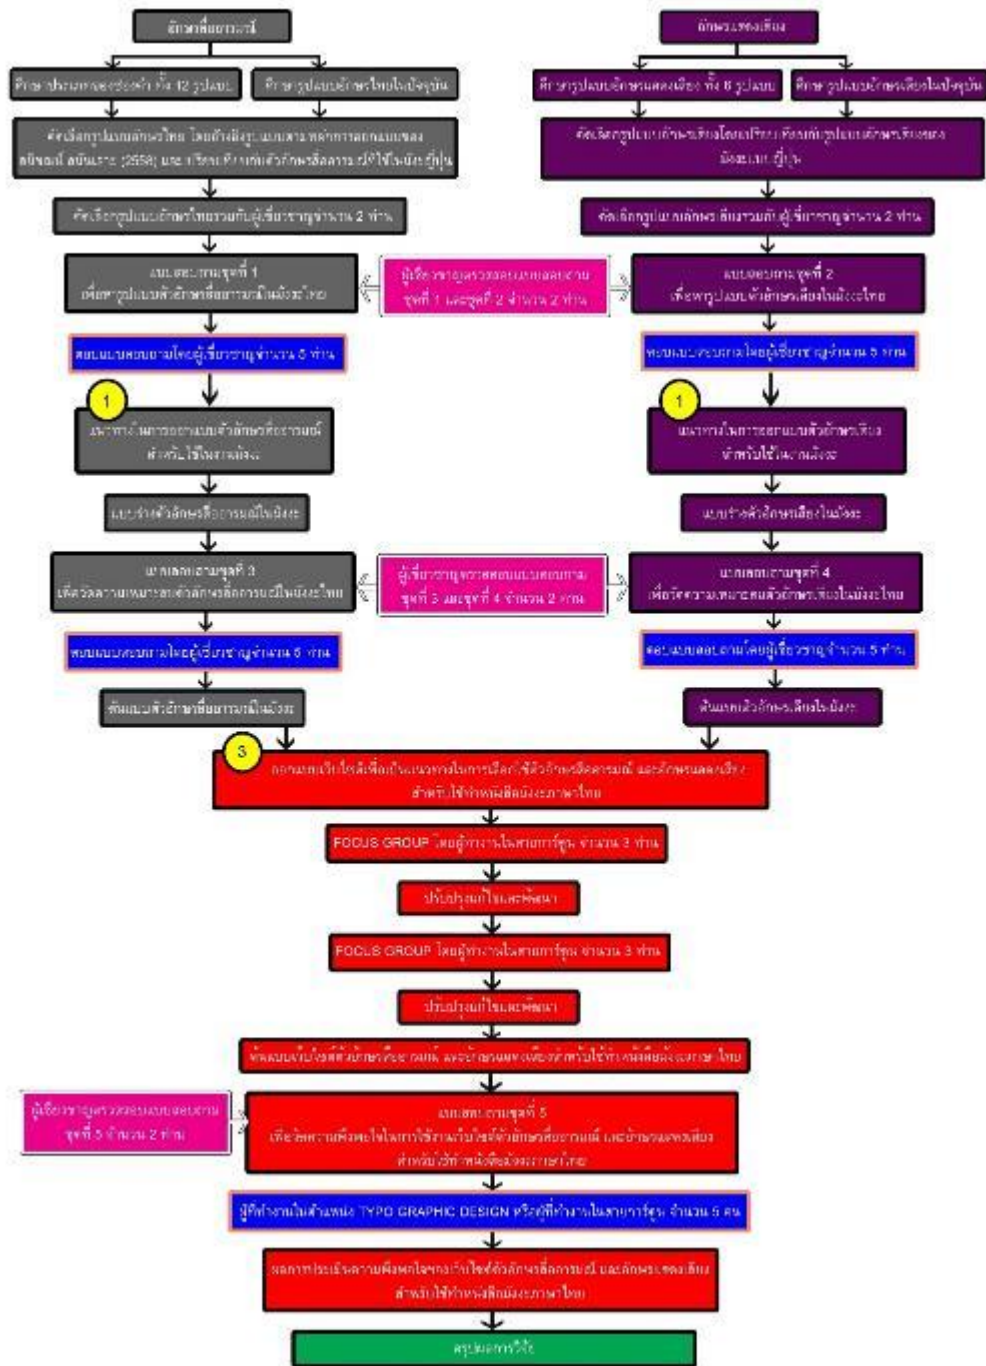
ตัวอักษรอารมณ์

อักษรแทนเสียง

ศึกษารูปแบบตัวอักษรไทย ทั้ง 12 รูปแบบ

ศึกษารูปแบบอักษรไทยในปัจจุบัน

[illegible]

แบบสอบถามชุดที่ 1 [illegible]

ผู้เชี่ยวชาญตรวจสอบแบบสอบถาม ชุดที่ 1 และชุดที่ 2 จำนวน 2 ท่าน

ตอบแบบสอบถามโดยผู้เชี่ยวชาญจำนวน 5 ท่าน

1

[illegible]

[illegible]

แบบสอบถามชุดที่ 3 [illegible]

ผู้เชี่ยวชาญตรวจสอบแบบสอบถาม ชุดที่ 3 และชุดที่ 4 จำนวน 2 ท่าน

ตอบแบบสอบถามโดยผู้เชี่ยวชาญจำนวน 5 ท่าน

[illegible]

ศึกษารูปแบบอักษรแทนเสียง ทั้ง 6 รูปแบบ

ศึกษารูปแบบอักษรเสียงในปัจจุบัน

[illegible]

คัดเลือกรูปแบบอักษรเสียงร่วมกับผู้เชี่ยวชาญจำนวน 2 ท่าน

แบบสอบถามชุดที่ 2 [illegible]

ตอบแบบสอบถามโดยผู้เชี่ยวชาญจำนวน 5 ท่าน

1

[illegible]

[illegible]

แบบสอบถามชุดที่ 4 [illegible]

ตอบแบบสอบถามโดยผู้เชี่ยวชาญจำนวน 5 ท่าน

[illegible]

3

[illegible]

FOCUS GROUP โดยผู้ทำงานในสายการ์ตูน จำนวน 3 ท่าน

ปรับปรุงแก้ไขและพัฒนา

FOCUS GROUP โดยผู้ทำงานในสายการ์ตูน จำนวน 3 ท่าน

ปรับปรุงแก้ไขและพัฒนา

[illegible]

ผู้เชี่ยวชาญตรวจสอบแบบสอบถาม ชุดที่ 5 จำนวน 2 ท่าน

แบบสอบถามชุดที่ 5 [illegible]

ผู้ที่ทำงานในตำแหน่ง TYPO GRAPHIC DESIGN หรือผู้ที่ทำงานในสายการ์ตูน จำนวน 5 คน

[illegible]

สรุปผลการวิจัย